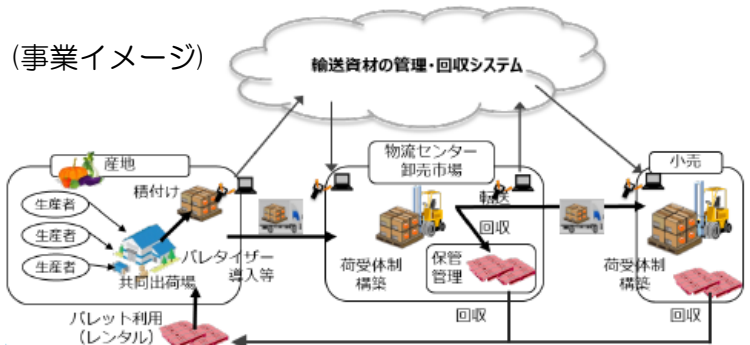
(事業イメージ)

輸送資材の管理・回収システム

産地

生産者

生産者

生産者

積付け

共同出荷場

パレタイザー導入等

物流センター
卸売市場

転送

回収

荷受体制構築

保管管理

小売

荷受体制構築

回収

回収

パレット利用
(レンタル)